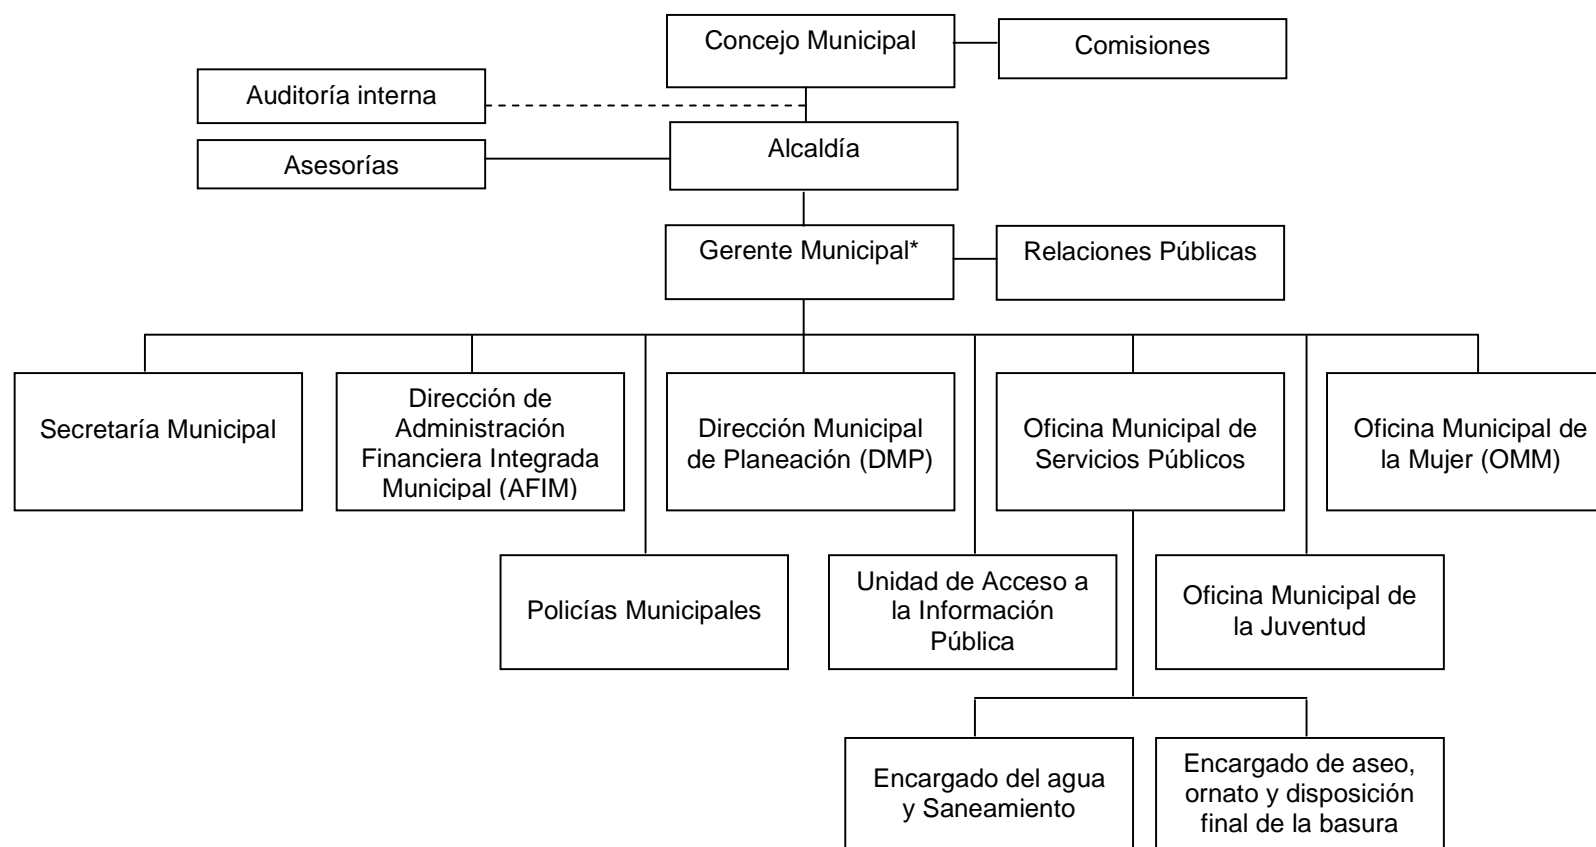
Concejo Municipal

Comisiones

Auditoría interna

Alcaldía

Asesorías

Gerente Municipal*

Relaciones Públicas

Secretaría Municipal

Dirección de Administración Financiera Integrada Municipal (AFIM)

Dirección Municipal de Planeación (DMP)

Oficina Municipal de Servicios Públicos

Oficina Municipal de la Mujer (OMM)

Policías Municipales

Unidad de Acceso a la Información Pública

Oficina Municipal de la Juventud

Encargado del agua y Saneamiento

Encargado de aseo, ornato y disposición final de la basura